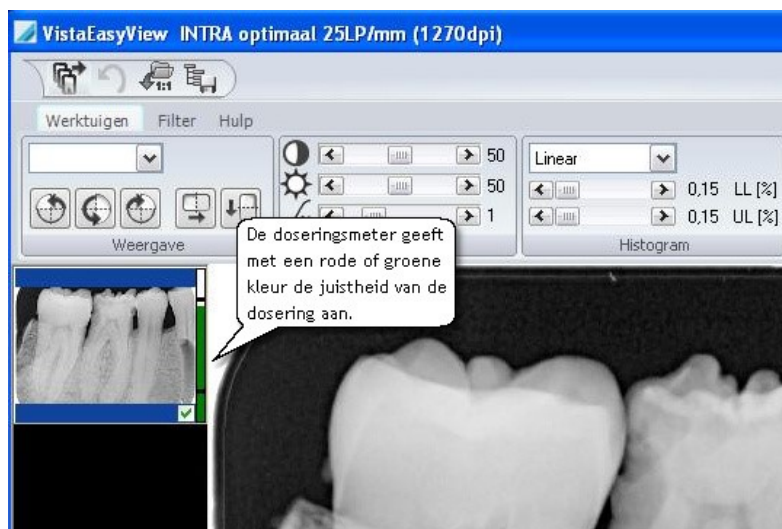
VistaEasyView INTRA optimaal 25LP/mm (1270dpi)

1:1

Werktuigen Filter Hulp

50
50
1

Linear

0,15 LL [%]
0,15 UL [%]

Weergave

Histogram

De doseringsmeter geeft met een rode of groene kleur de juistheid van de dosering aan.